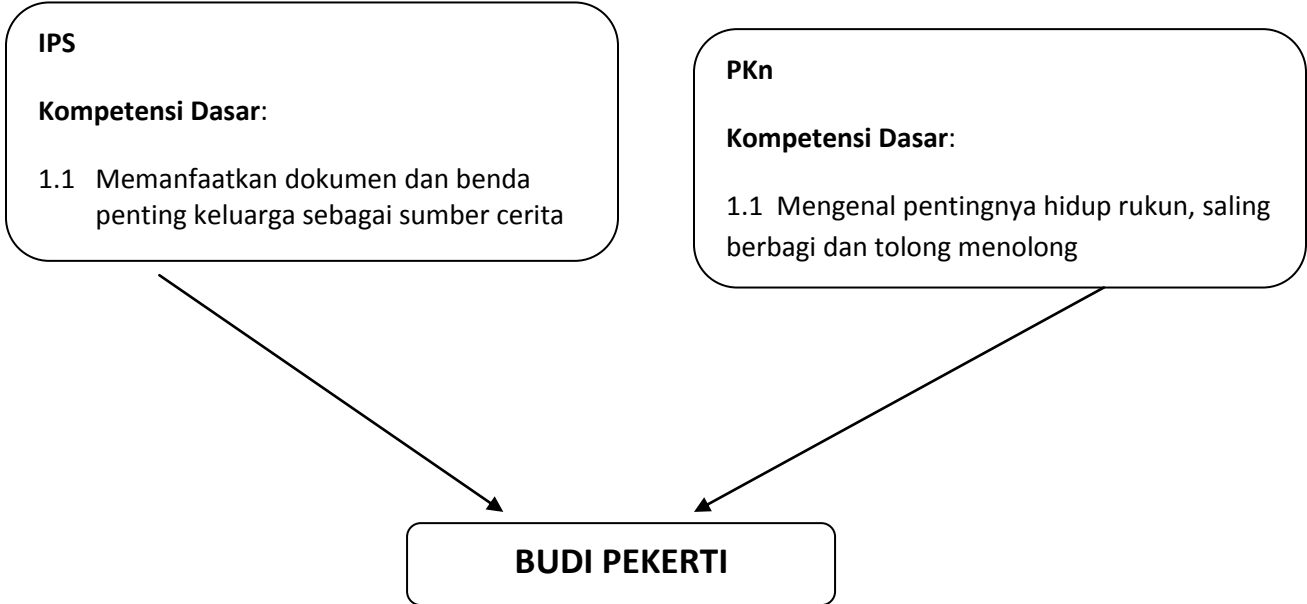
IPS

Kompetensi Dasar:

1.1 Memanfaatkan dokumen dan benda penting keluarga sebagai sumber cerita

PKn

Kompetensi Dasar:

1.1 Mengenal pentingnya hidup rukun, saling berbagi dan tolong menolong

BUDI PEKERTI